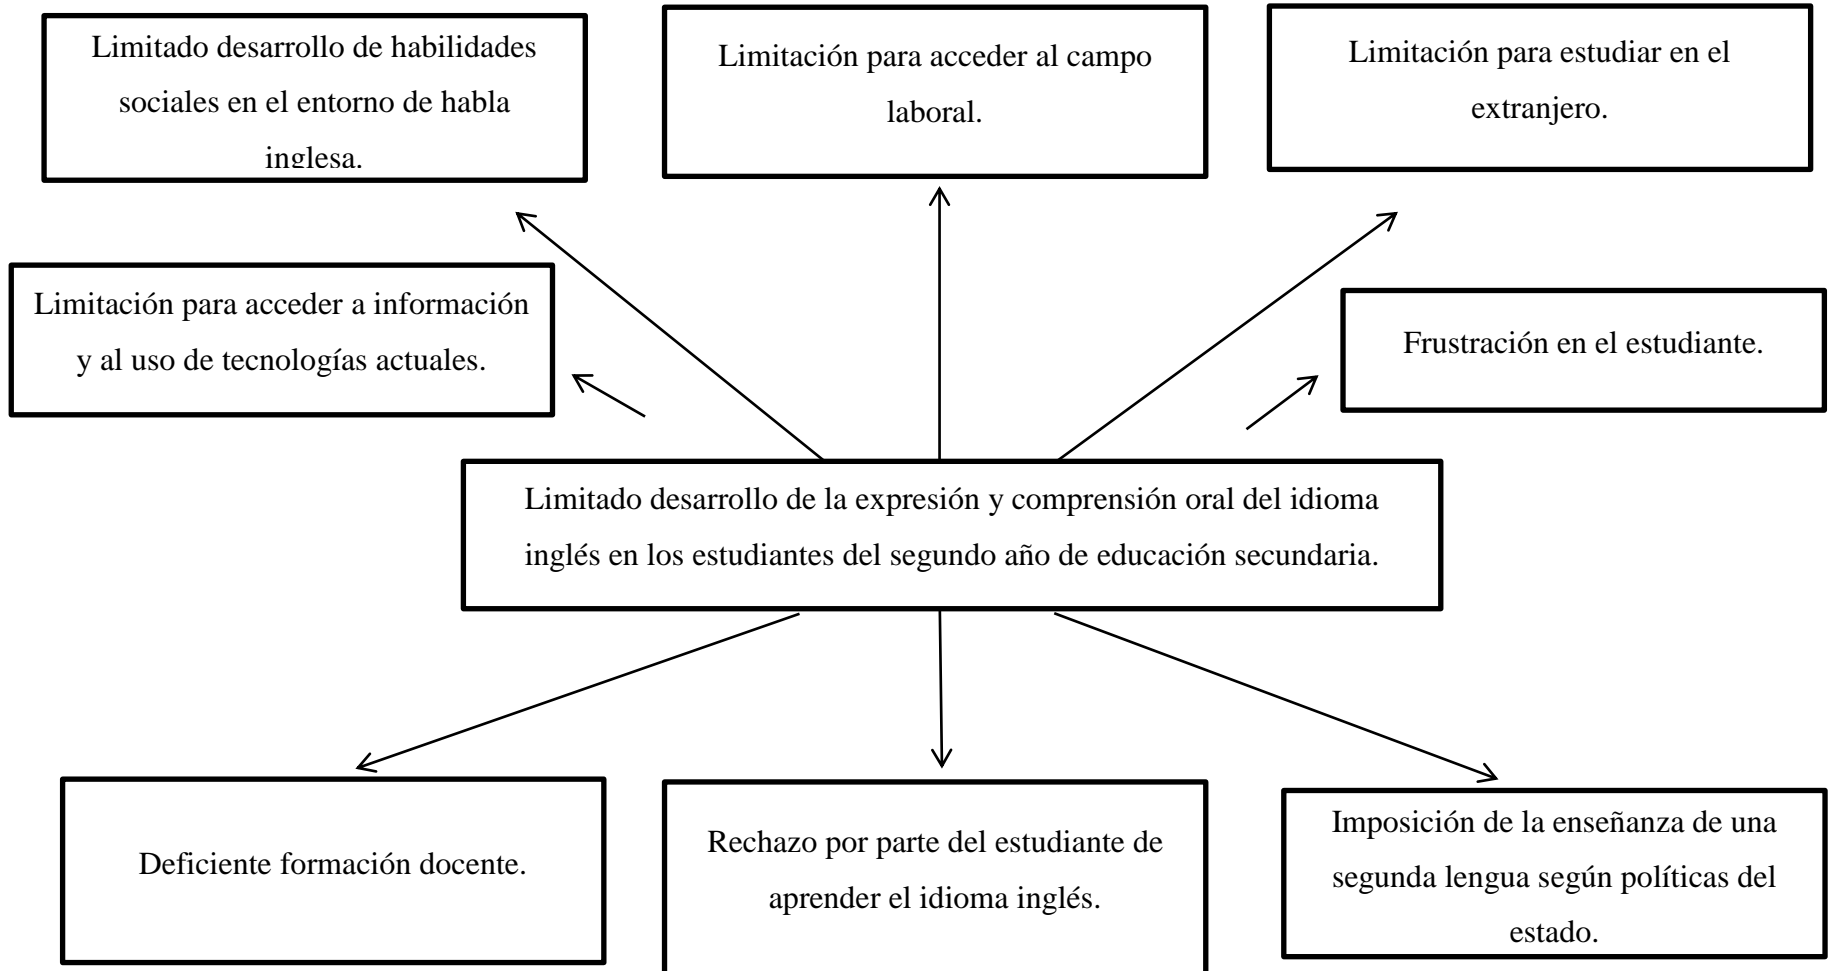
Limitado desarrollo de habilidades sociales en el entorno de habla inglesa.

Limitación para acceder al campo laboral.

Limitación para estudiar en el extranjero.

Limitación para acceder a información y al uso de tecnologías actuales.

Frustración en el estudiante.

Limitado desarrollo de la expresión y comprensión oral del idioma inglés en los estudiantes del segundo año de educación secundaria.

Deficiente formación docente.

Rechazo por parte del estudiante de aprender el idioma inglés.

Imposición de la enseñanza de una segunda lengua según políticas del estado.